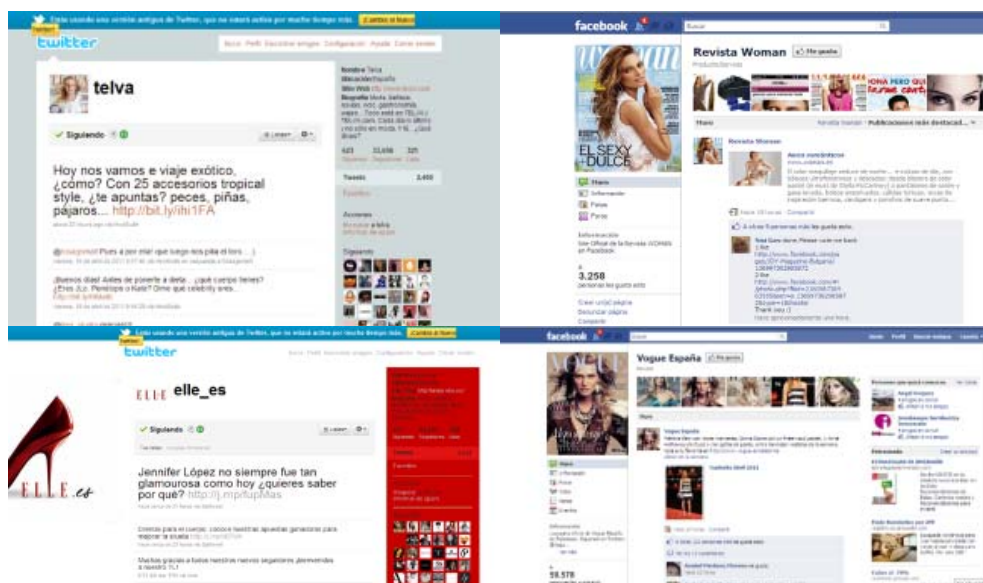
Estás usando una versión antigua de Twitter, que no estará activa por mucho tiempo más. ¡Cambia al nuevo!

twitter

Inicio Perfil Encontrar amigos Configuración Ayuda Cerrar sesión

telva

Siguiendo

Hoy nos vamos e viaje exótico, ¿cómo? Con 25 accesorios tropical style, ¿te apuntas? peces, piñas, pájaros... http://bit.ly/ihi1FA

Nombre Telva

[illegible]

423 23,456 325

Tweets 3,450

Favoritos

Siguiendo

facebook

Buscar

Revista Woman Me gusta

Productos/Servicios

EL SEXY + DULCE

Muro

Revista Woman

Información

Fotos

Foros

3,258 personas les gusta esto

Estás usando una versión antigua de Twitter, que no estará activa por mucho tiempo más. ¡Cambia al nuevo!

twitter

ELLE elle_es

Siguiendo

Jennifer López no siempre fue tan glamourosa como hoy ¿quieres saber por qué? http://j.mp/fupMas

ELLE.es

facebook

Vogue España Me gusta

Muro

Vogue España

59,578